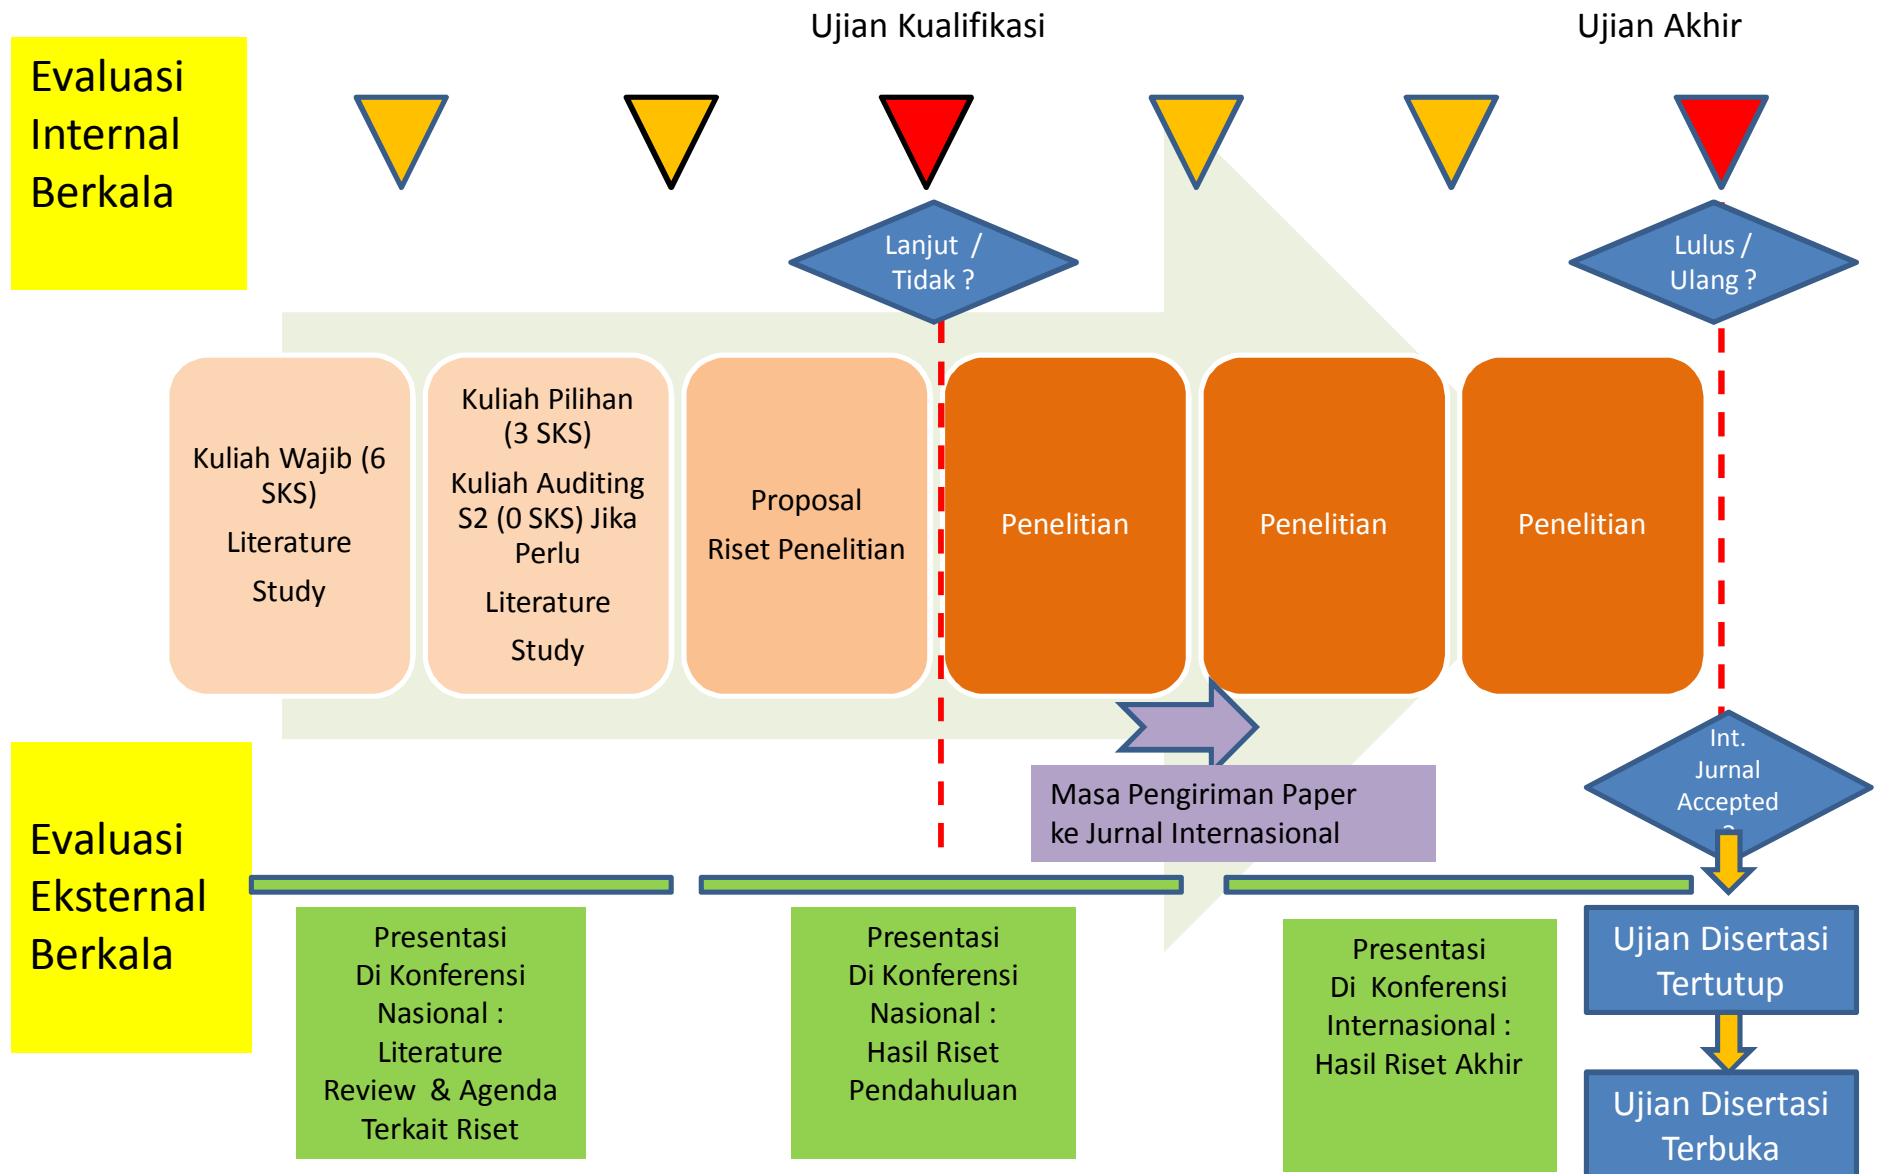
Ujian Kualifikasi

Ujian Akhir

Evaluasi Internal Berkala

Lanjut / Tidak ?

Lulus / Ulang ?

Kuliah Wajib (6 SKS)

Literature Study

Kuliah Pilihan (3 SKS)

Kuliah Auditing S2 (0 SKS) Jika Perlu

Literature Study

Proposal

Riset Penelitian

Penelitian

Penelitian

Penelitian

Int. Jurnal Accepted ?

Masa Pengiriman Paper ke Jurnal Internasional

Evaluasi Eksternal Berkala

Presentasi Di Konferensi Nasional : Literature Review & Agenda Terkait Riset

Presentasi Di Konferensi Nasional : Hasil Riset Pendahuluan

Presentasi Di Konferensi Internasional : Hasil Riset Akhir

Ujian Disertasi Tertutup

Ujian Disertasi Terbuka